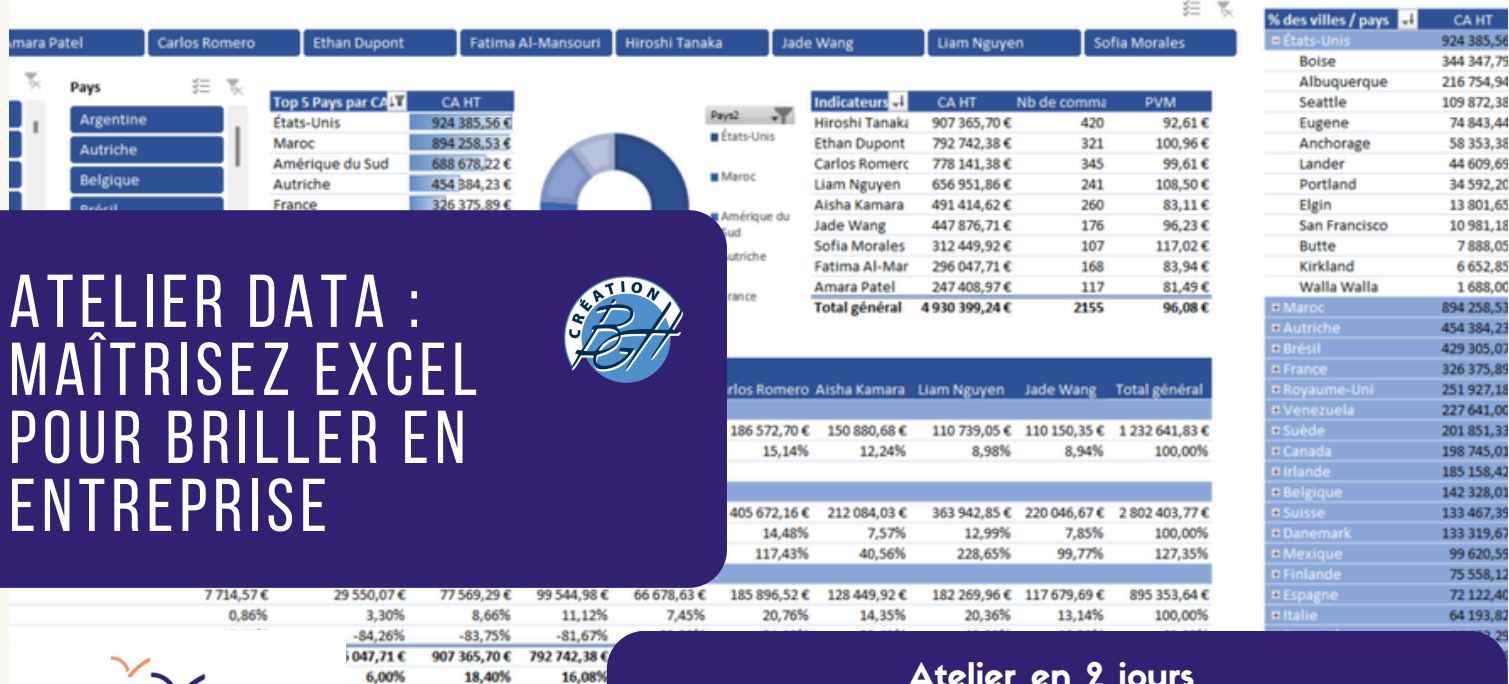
ATELIER DATA : MAÎTRISEZ EXCEL POUR BRILLER EN ENTREPRISE

CRÉATION BGH

Atelier en 2 jours

mara Patel | Carlos Romero | Ethan Dupont | Fatima Al-Mansouri | Hiroshi Tanaka | Jade Wang | Liam Nguyen | Sofia Morales

Pays
Argentine
Autriche
Belgique
Brésil

| Top 5 Pays par CA | CA HT |
|---|---|
| États-Unis | 924 385,56 € |
| Maroc | 894 258,53 € |
| Amérique du Sud | 688 678,22 € |
| Autriche | 454 384,23 € |
| France | 326 375,89 € |

Pays2
États-Unis
Maroc
Amérique du Sud
Autriche
France

| Indicateurs | CA HT | Nb de comma | PVM |
|---|---|---|---|
| Hiroshi Tanaka | 907 365,70 € | 420 | 92,61 € |
| Ethan Dupont | 792 742,38 € | 321 | 100,96 € |
| Carlos Romerc | 778 141,38 € | 345 | 99,61 € |
| Liam Nguyen | 656 951,86 € | 241 | 108,50 € |
| Aisha Kamara | 491 414,62 € | 260 | 83,11 € |
| Jade Wang | 447 876,71 € | 176 | 96,23 € |
| Sofia Morales | 312 449,92 € | 107 | 117,02 € |
| Fatima Al-Mar | 296 047,71 € | 168 | 83,94 € |
| Amara Patel | 247 408,97 € | 117 | 81,49 € |
| Total général | 4 930 399,24 € | 2155 | 96,08 € |

| % des villes / pays | CA HT |
|---|---|
| États-Unis | 924 385,56 |
| Boise | 344 347,79 |
| Albuquerque | 216 754,94 |
| Seattle | 109 872,38 |
| Eugene | 74 843,44 |
| Anchorage | 58 353,38 |
| Lander | 44 609,69 |
| Portland | 34 592,20 |
| Elgin | 13 801,65 |
| San Francisco | 10 981,18 |
| Butte | 7 888,05 |
| Kirkland | 6 652,85 |
| Walla Walla | 1 688,00 |
| Maroc | 894 258,53 |
| Autriche | 454 384,23 |
| Brésil | 429 305,07 |
| France | 326 375,89 |
| Royaume-Uni | 251 927,18 |
| Venezuela | 227 641,00 |
| Suède | 201 851,33 |
| Canada | 198 745,01 |
| Irlande | 185 158,42 |
| Belgique | 142 328,01 |
| Suisse | 133 467,39 |
| Danemark | 133 319,67 |
| Mexique | 99 620,59 |
| Finlande | 75 558,12 |
| Espagne | 72 122,40 |
| Italie | 64 193,82 |

| rlos Romero | Aisha Kamara | Liam Nguyen | Jade Wang | Total général |
|---|---|---|---|---|
| 186 572,70 € | 150 880,68 € | 110 739,05 € | 110 150,35 € | 1 232 641,83 € |
| 15,14% | 12,24% | 8,98% | 8,94% | 100,00% |
| 405 672,16 € | 212 084,03 € | 363 942,85 € | 220 046,67 € | 2 802 403,77 € |
| 14,48% | 7,57% | 12,99% | 7,85% | 100,00% |
| 117,43% | 40,56% | 228,65% | 99,77% | 127,35% |

| 7 714,57 € | 29 550,07 € | 77 569,29 € | 99 544,98 € | 66 678,63 € | 185 896,52 € | 128 449,92 € | 182 269,96 € | 117 679,69 € | 895 353,64 € |
|---|---|---|---|---|---|---|---|---|---|
| 0,86% | 3,30% | 8,66% | 11,12% | 7,45% | 20,76% | 14,35% | 20,36% | 13,14% | 100,00% |
| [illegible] | -84,26% | -83,75% | -81,67% | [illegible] | | | | | |
| | 047,71 € | 907 365,70 € | 792 742,38 € | | | | | | |
| | 6,00% | 18,40% | 16,08% | | | | | | |